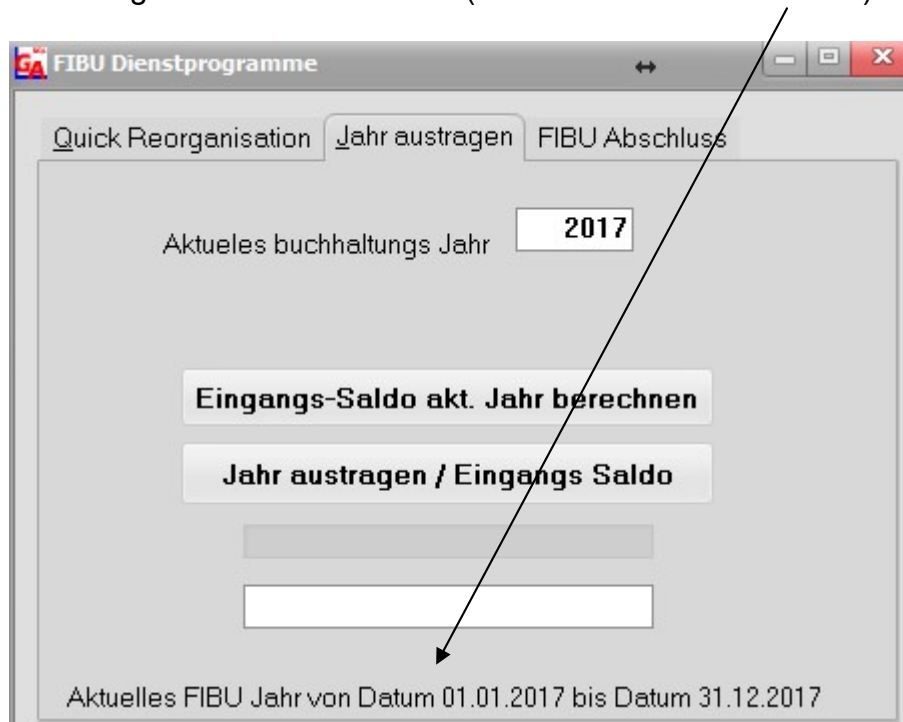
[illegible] (

FIBU Dienstprogramme

Quick Reorganisation | Jahr austragen | FIBU Abschluss

Aktueles buchhaltungs Jahr 2017

Eingangs-Saldo akt. Jahr berechnen

Jahr austragen / Eingangs Saldo

Aktuelles FIBU Jahr von Datum 01.01.2017 bis Datum 31.12.2017